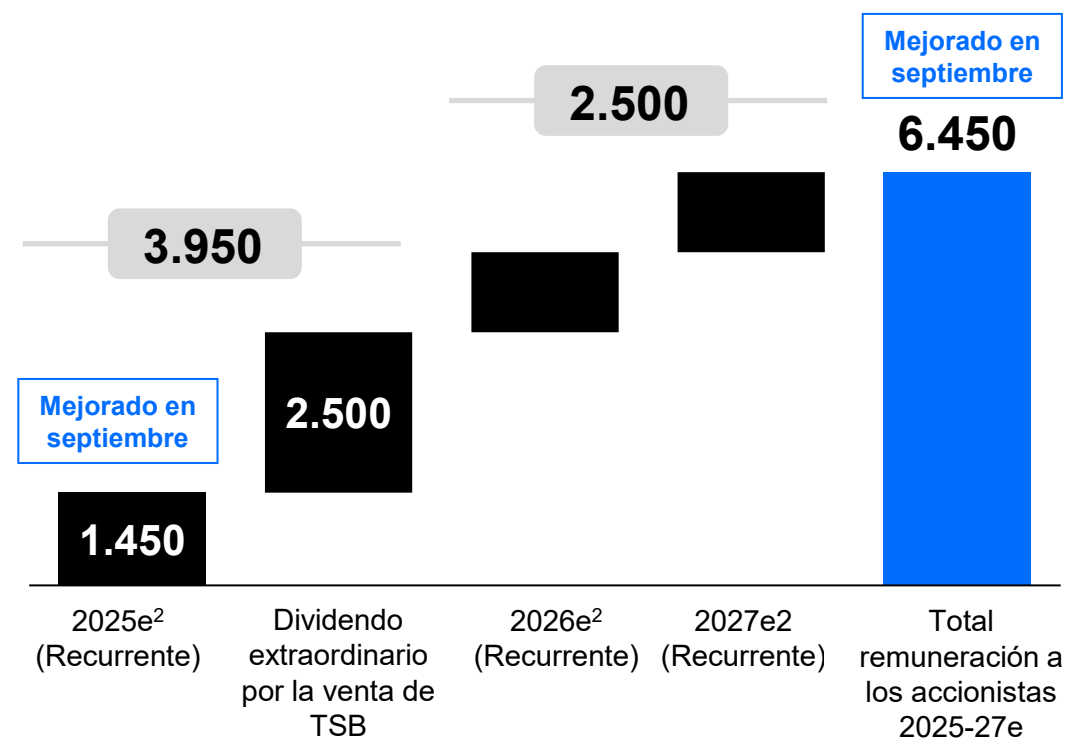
Mejorado en septiembre

2.500

6.450

3.950

Mejorado en septiembre

2.500

1.450

2025e$^2$ (Recurrente)

Dividendo extraordinario por la venta de TSB

2026e$^2$ (Recurrente)

2027e2 (Recurrente)

Total remuneración a los accionistas 2025-27e